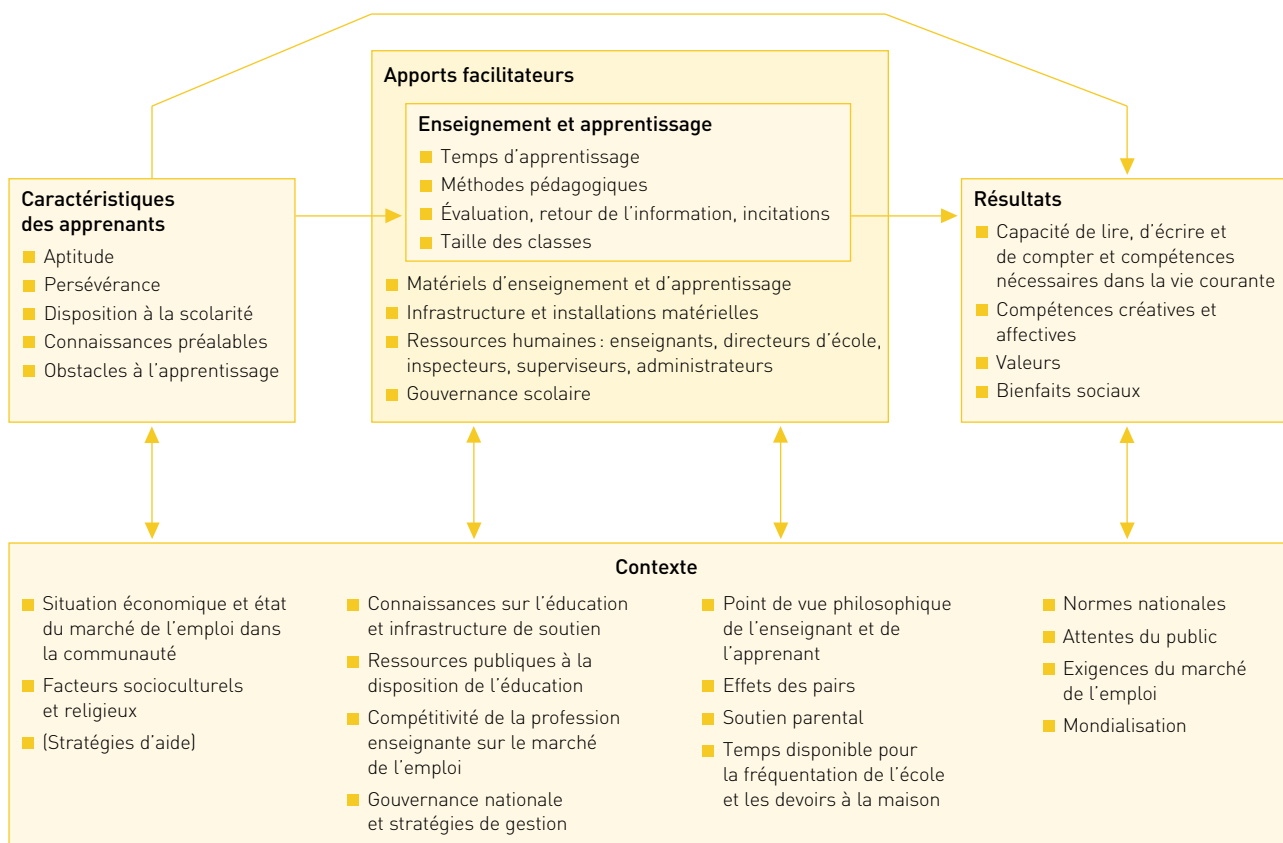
Apports facilitateurs

Enseignement et apprentissage
- Temps d'apprentissage
- Méthodes pédagogiques
- Évaluation, retour de l'information, incitations
- Taille des classes

- Matériels d'enseignement et d'apprentissage
- Infrastructure et installations matérielles
- Ressources humaines : enseignants, directeurs d'école, inspecteurs, superviseurs, administrateurs
- Gouvernance scolaire

Caractéristiques des apprenants
- Aptitude
- Persévérance
- Disposition à la scolarité
- Connaissances préalables
- Obstacles à l'apprentissage

Résultats
- Capacité de lire, d'écrire et de compter et compétences nécessaires dans la vie courante
- Compétences créatives et affectives
- Valeurs
- Bienfaits sociaux

Contexte
- Situation économique et état du marché de l'emploi dans la communauté
- Facteurs socioculturels et religieux
- (Stratégies d'aide)

- Connaissances sur l'éducation et infrastructure de soutien
- Ressources publiques à la disposition de l'éducation
- Compétitivité de la profession enseignante sur le marché de l'emploi
- Gouvernance nationale et stratégies de gestion

- Point de vue philosophique de l'enseignant et de l'apprenant
- Effets des pairs
- Soutien parental
- Temps disponible pour la fréquentation de l'école et les devoirs à la maison

- Normes nationales
- Attentes du public
- Exigences du marché de l'emploi
- Mondialisation